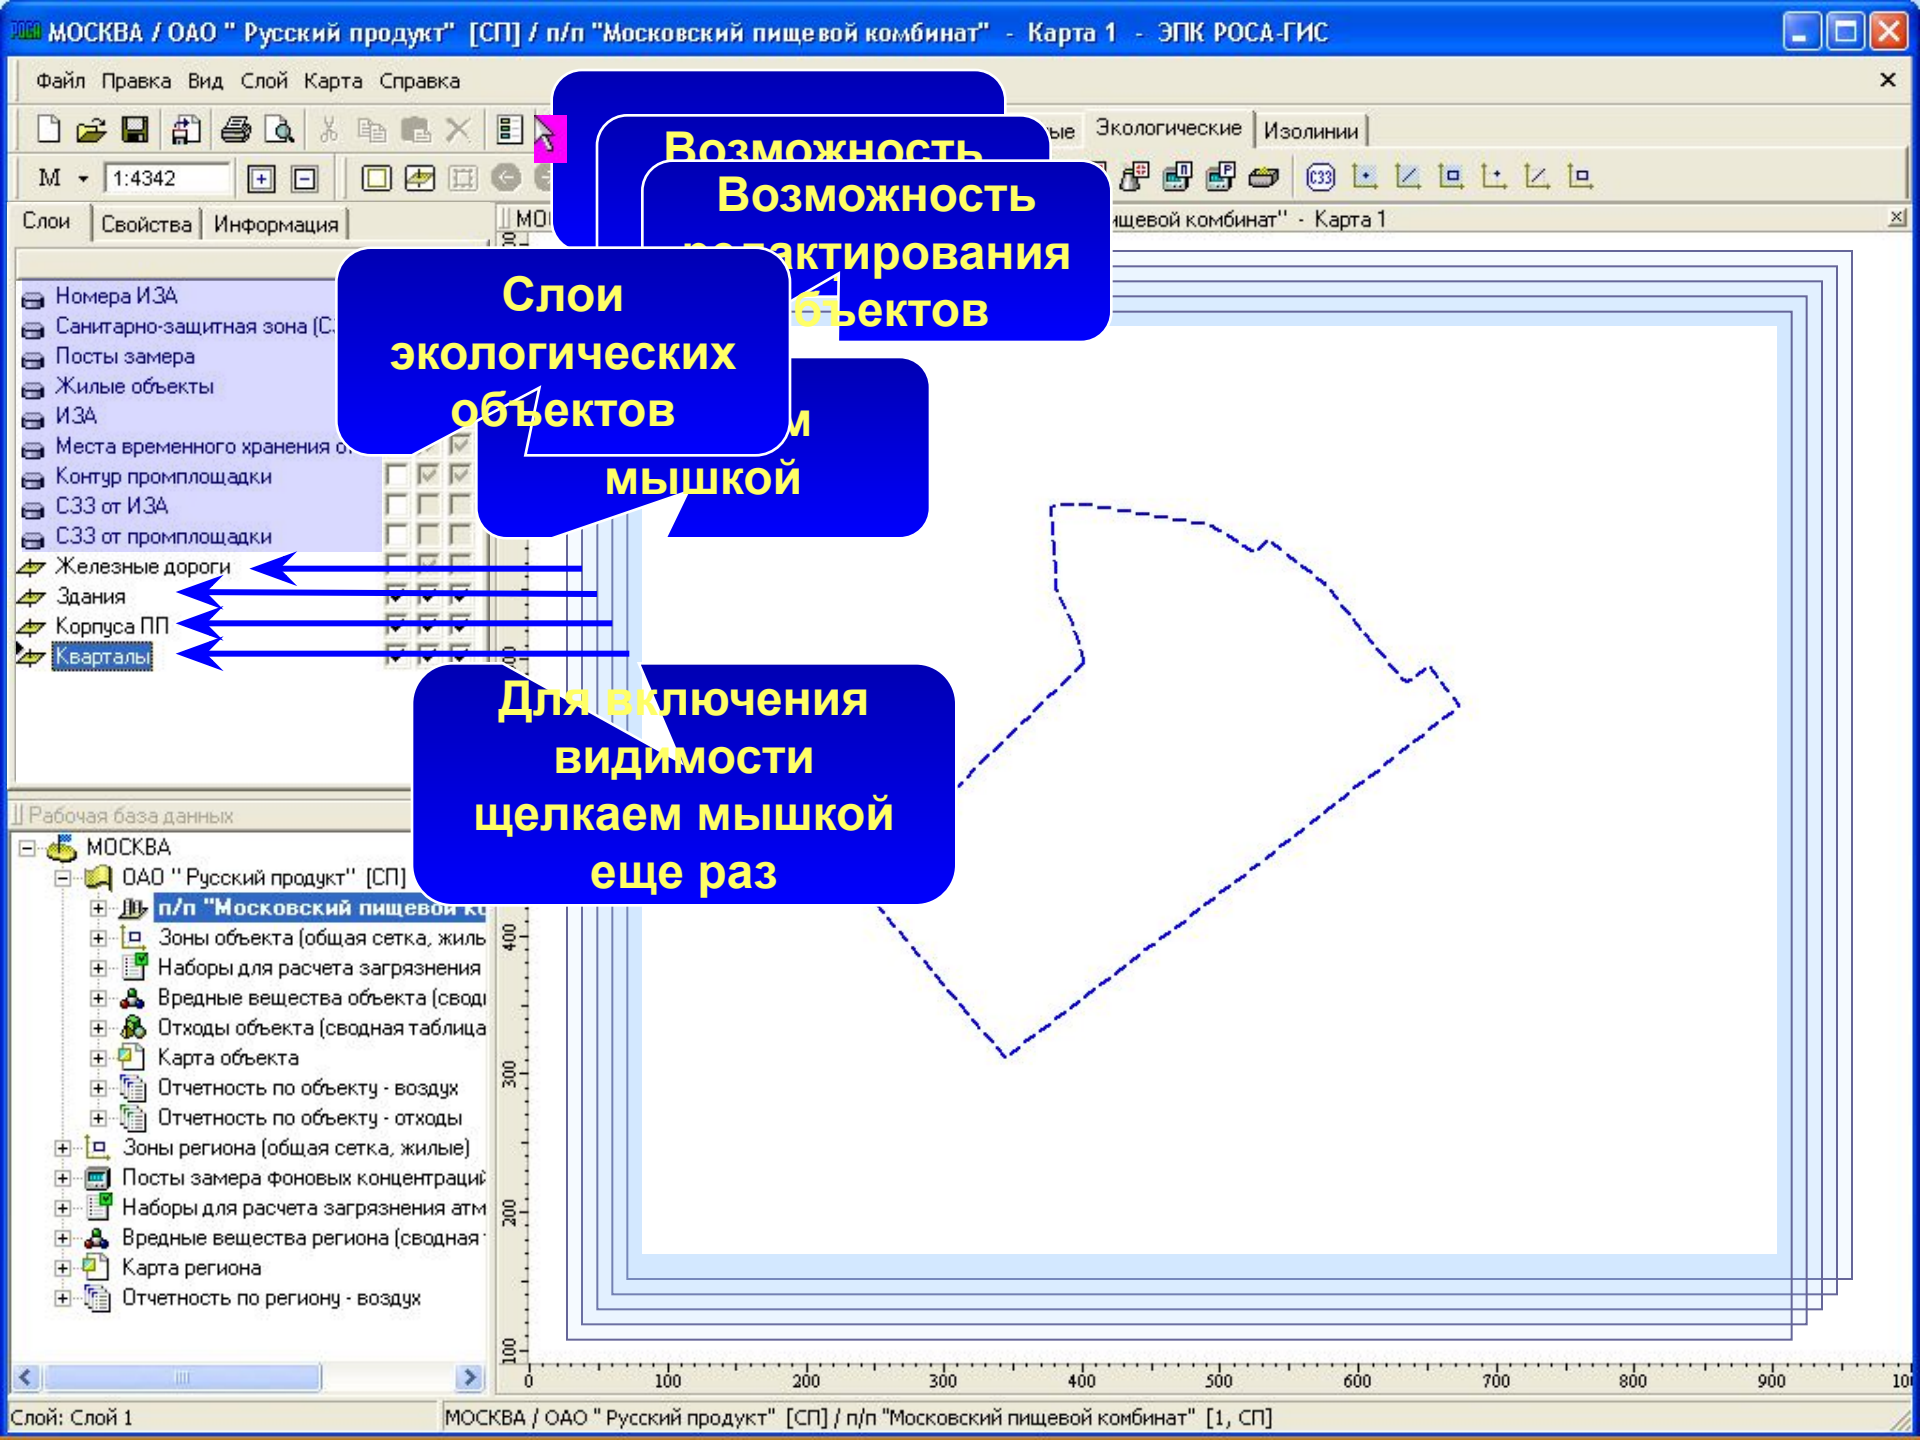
МОСКВА / ОАО " Русский продукт" [СП] / п/п "Московский пищевой комбинат" - Карта 1 - ЭПК РОСА-ГИС

Файл Правка Вид Слой Карта Справка

Возможность

Возможность редактирования объектов

ые Экологические Изолинии

М 1:4342

Слои Свойства Информация

МО

ищевой комбинат" - Карта 1

Слои экологических объектов

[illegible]м мышкой

Номера ИЗА
Санитарно-защитная зона (С
Посты замера
Жилые объекты
ИЗА
Места временного хранения о
Контур промплощадки
СЗЗ от ИЗА
СЗЗ от промплощадки
Железные дороги
Здания
Корпуса ПП
Кварталы

Для включения видимости щелкаем мышкой еще раз

Рабочая база данных
МОСКВА
ОАО " Русский продукт" [СП]
п/п "Московский пищевой к
Зоны объекта (общая сетка, жиль
Наборы для расчета загрязнения
Вредные вещества объекта (своді
Отходы объекта (сводная таблица
Карта объекта
Отчетность по объекту - воздух
Отчетность по объекту - отходы
Зоны региона (общая сетка, жилые)
Посты замера фоновых концентраций
Наборы для расчета загрязнения атм
Вредные вещества региона (сводная
Карта региона
Отчетность по региону - воздух

400
300
200
100
0 100 200 300 400 500 600 700 800 900 10

Слой: Слой 1
МОСКВА / ОАО " Русский продукт" [СП] / п/п "Московский пищевой комбинат" [1, СП]